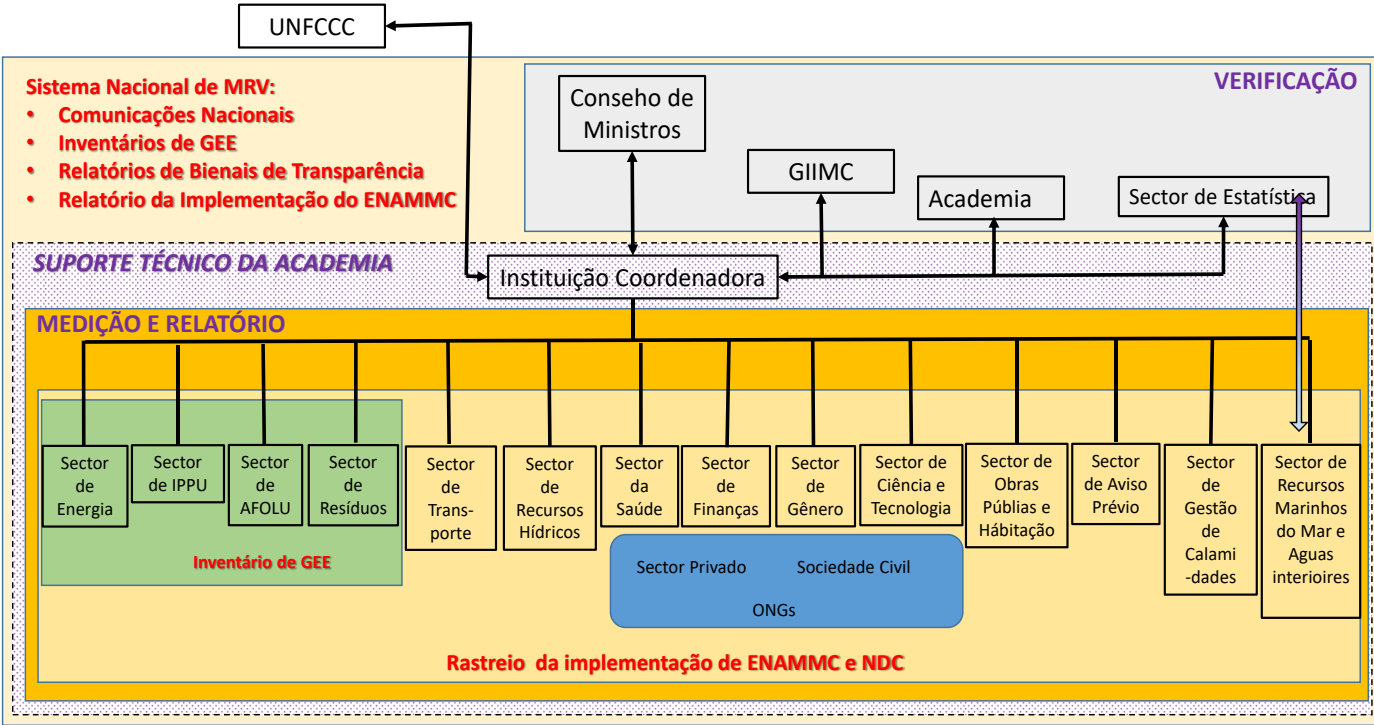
UNFCCC

Sistema Nacional de MRV:
• Comunicações Nacionais
• Inventários de GEE
• Relatórios de Bienais de Transparência
• Relatório da Implementação do ENAMMC

VERIFICAÇÃO

Conseho de Ministros

GIIMC

Academia

Sector de Estatística

SUPORTE TÉCNICO DA ACADEMIA

Instituição Coordenadora

MEDIÇÃO E RELATÓRIO

Sector de Energia

Sector de IPPU

Sector de AFOLU

Sector de Resíduos

Inventário de GEE

Sector de Transporte

Sector de Recursos Hídricos

Sector da Saúde

Sector de Finanças

Sector de Gênero

Sector de Ciência e Tecnologia

Sector de Obras Públias e Hábitação

Sector de Aviso Prévio

Sector de Gestão de Calamidades

Sector de Recursos Marinhos do Mar e Aguas interioires

Sector Privado

Sociedade Civil

ONGs

Rastreio da implementação de ENAMMC e NDC